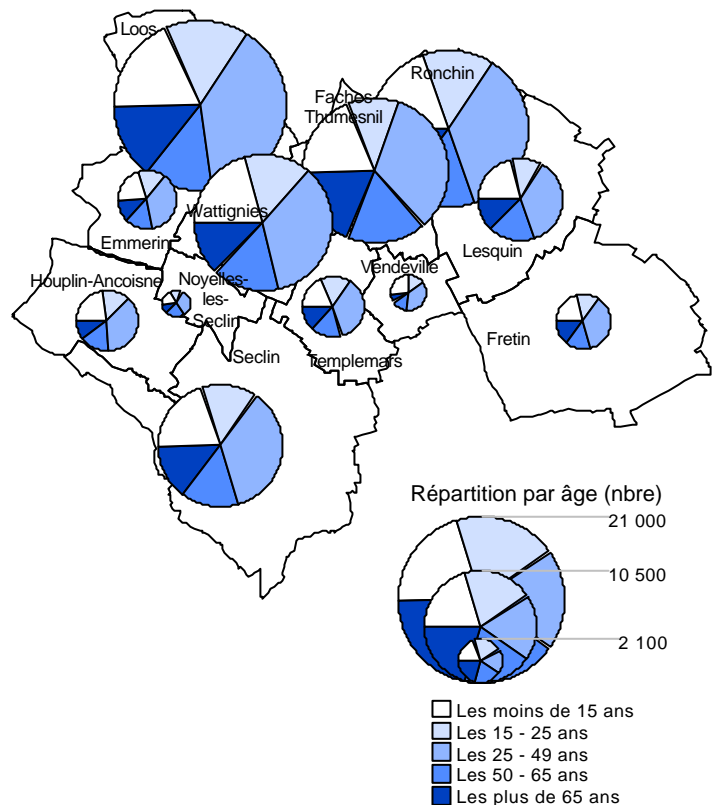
Loos
Ronchin
Faches Thumesnil
Wattignies
Emmerin
Lesquin
Houplin-Ancoisne
Noyelles-les-Seclin
Vendeville
Fretin
Seclin
Templemars

Répartition par âge (nbre)
21 000
10 500
2 100

Les moins de 15 ans
Les 15 - 25 ans
Les 25 - 49 ans
Les 50 - 65 ans
Les plus de 65 ans